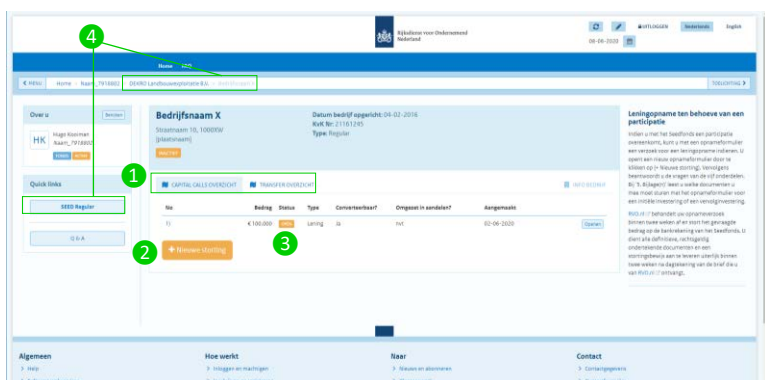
4

Rijksdienst voor Ondernemend Nederland

UITLOGGEN Nederlands English

08-06-2020

Home FAQ

< MENU Home > Naam_7918802 > DEMO Landbouwexportstate B.V. > Bedrijfsnaam X

TOELICHTING >

Over u Beheren

HK Hugo Koorman Naam_7918802

Quick links

SEED Regular

Q & A

Bedrijfsnaam X

Straatnaam 10, 1000XW (plaatsnaam)

Datum bedrijf opgericht: 04-02-2016
KvK Nr: 21161245
Type: Regular

1

CAPITAL CALLS OVERZICHT TRANSFER OVERZICHT

INFO BEDRIJF

| Nr | Bedrag | Status | Type | Converteerbaar? | Omgezet in aandelen? | Aangemaakt | |
|---|---|---|---|---|---|---|---|
| 1 | € 100.000 | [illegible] | Lening | Ja | Nvt | 02-06-2020 | Openen |

2 + Nieuwe storting

3

Leningopname ten behoeve van een participatie

Indien u met het Seedfonds een participatie overeenkomt, kunt u met een opnameformulier een verzoek voor een leningopname indienen. U opent een nieuw opnameformulier door te klikken op (+ Nieuwe storting). Vervolgens beantwoordt u de vragen van de vijf onderdelen. Bij '5. Bijlage(n)' laadt u welke documenten u mee moet sturen met het opnameformulier voor een initiële investering of een vervolginvestering.

RVO.nl behandelt uw opnameverzoek binnen twee weken af en stort het gevraagde bedrag op de bankrekening van het Seedfonds. U dient alle definitieve, rechtsgeldig ondertekende documenten en een stortingsbewijs aan te leveren uiterlijk binnen twee weken na dagtekening van de brief die u van RVO.nl ontvangt.

Algemeen
> Help

Hoe werkt
> Inloggen en machtigen

Naar
> Nieuws en abonneren

Contact
> Contactgegevens